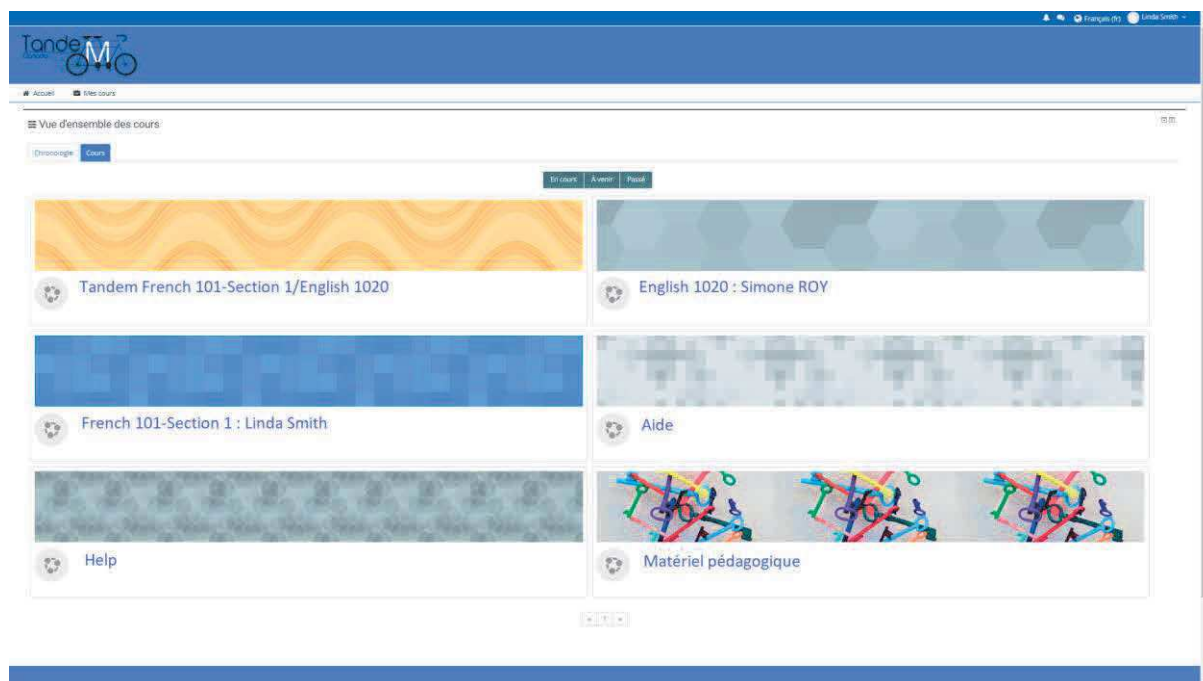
Français (fr) Linda Smith

TandeM

Accueil Mes cours

Vue d'ensemble des cours

Chronologie Cours

En cours À venir Passé

Tandem French 101-Section 1/English 1020

English 1020 : Simone ROY

French 101-Section 1 : Linda Smith

Aide

Help

Matériel pédagogique

« 1 »